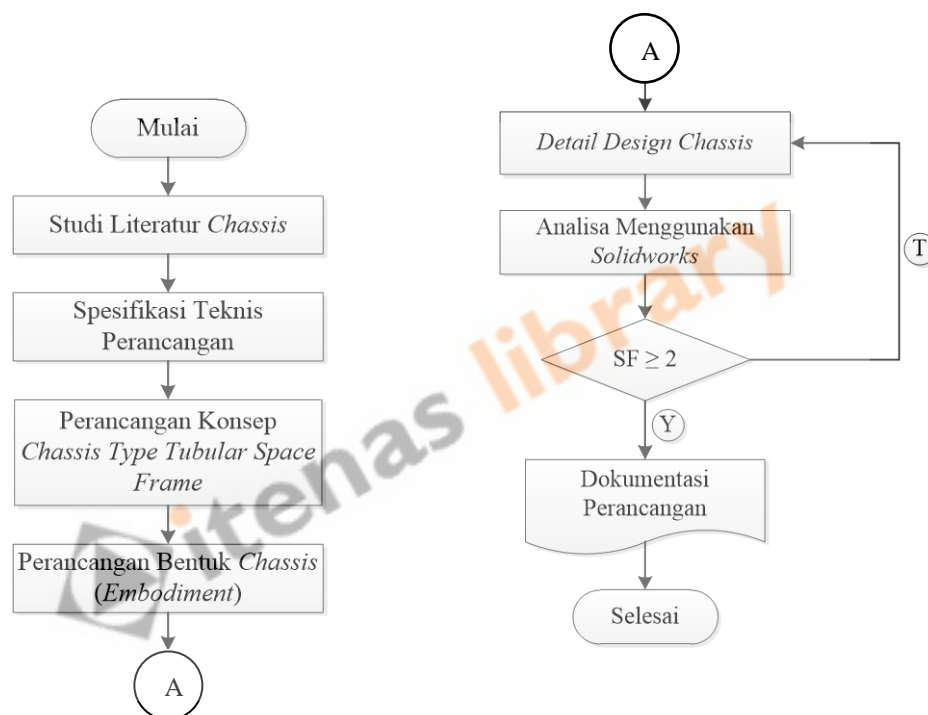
Mulai

Studi Literatur Chassis

Spesifikasi Teknis Perancangan

Perancangan Konsep Chassis Type Tubular Space Frame

Perancangan Bentuk Chassis (Embodiment)

A

A

Detail Design Chassis

Analisa Menggunakan Solidworks

$SF \geq 2$

T

Y

Dokumentasi Perancangan

Selesai

itenas library